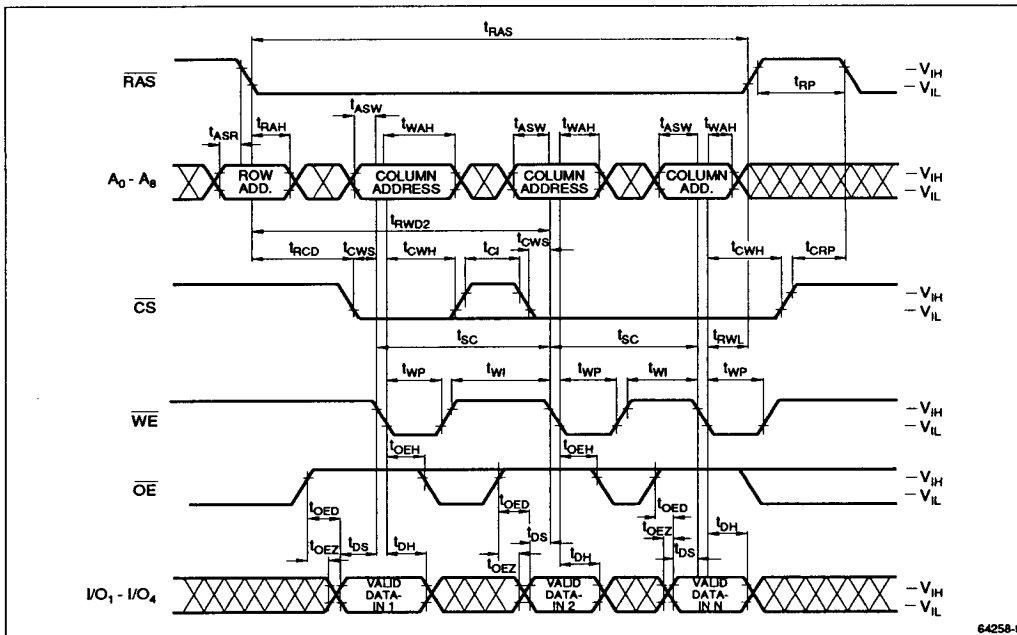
$t_{RAS}$

$\overline{RAS}$

$-V_{IH}$
$-V_{IL}$

$t_{RP}$

$t_{ASW}$

$t_{ASR}$ $t_{RAH}$ $t_{WAH}$ $t_{ASW}$ $t_{WAH}$ $t_{ASW}$ $t_{WAH}$

$A_0 - A_8$

ROW ADD.

COLUMN ADDRESS

COLUMN ADDRESS

COLUMN ADD.

$-V_{IH}$
$-V_{IL}$

$t_{RWD2}$

$t_{RCD}$ $t_{CWS}$ $t_{CWH}$ $t_{CI}$ $t_{CWS}$ $t_{CWH}$ $t_{CRP}$

$\overline{CS}$

$-V_{IH}$
$-V_{IL}$

$t_{SC}$ $t_{SC}$ $t_{RWL}$

$t_{WP}$ $t_{WI}$ $t_{WP}$ $t_{WI}$ $t_{WP}$

$\overline{WE}$

$-V_{IH}$
$-V_{IL}$

$t_{OEH}$ $t_{OEH}$

$\overline{OE}$

$-V_{IH}$
$-V_{IL}$

$t_{OED}$ $t_{OED}$ $t_{OED}$

$t_{OEZ}$ $t_{DS}$ $t_{DH}$ $t_{DS}$ $t_{OEZ}$ $t_{DH}$ $t_{OEZ}$ $t_{DS}$ $t_{DH}$

$I/O_1 - I/O_4$

VALID DATA-IN 1

VALID DATA-IN 2

VALID DATA-IN N

$-V_{IH}$
$-V_{IL}$

64258-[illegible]